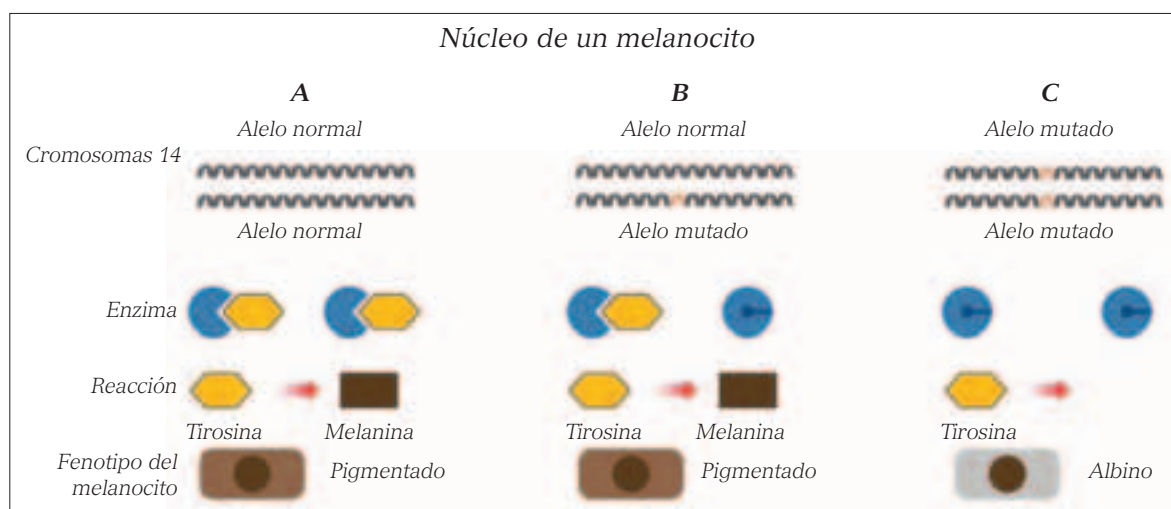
Núcleo de un melanocito

A

Alelo normal

Alelo normal

B

Alelo normal

Alelo mutado

C

Alelo mutado

Alelo mutado

Cromosomas 14

Enzima

Reacción

Tirosina

Melanina

Tirosina

Melanina

Tirosina

Fenotipo del melanocito

Pigmentado

Pigmentado

Albino